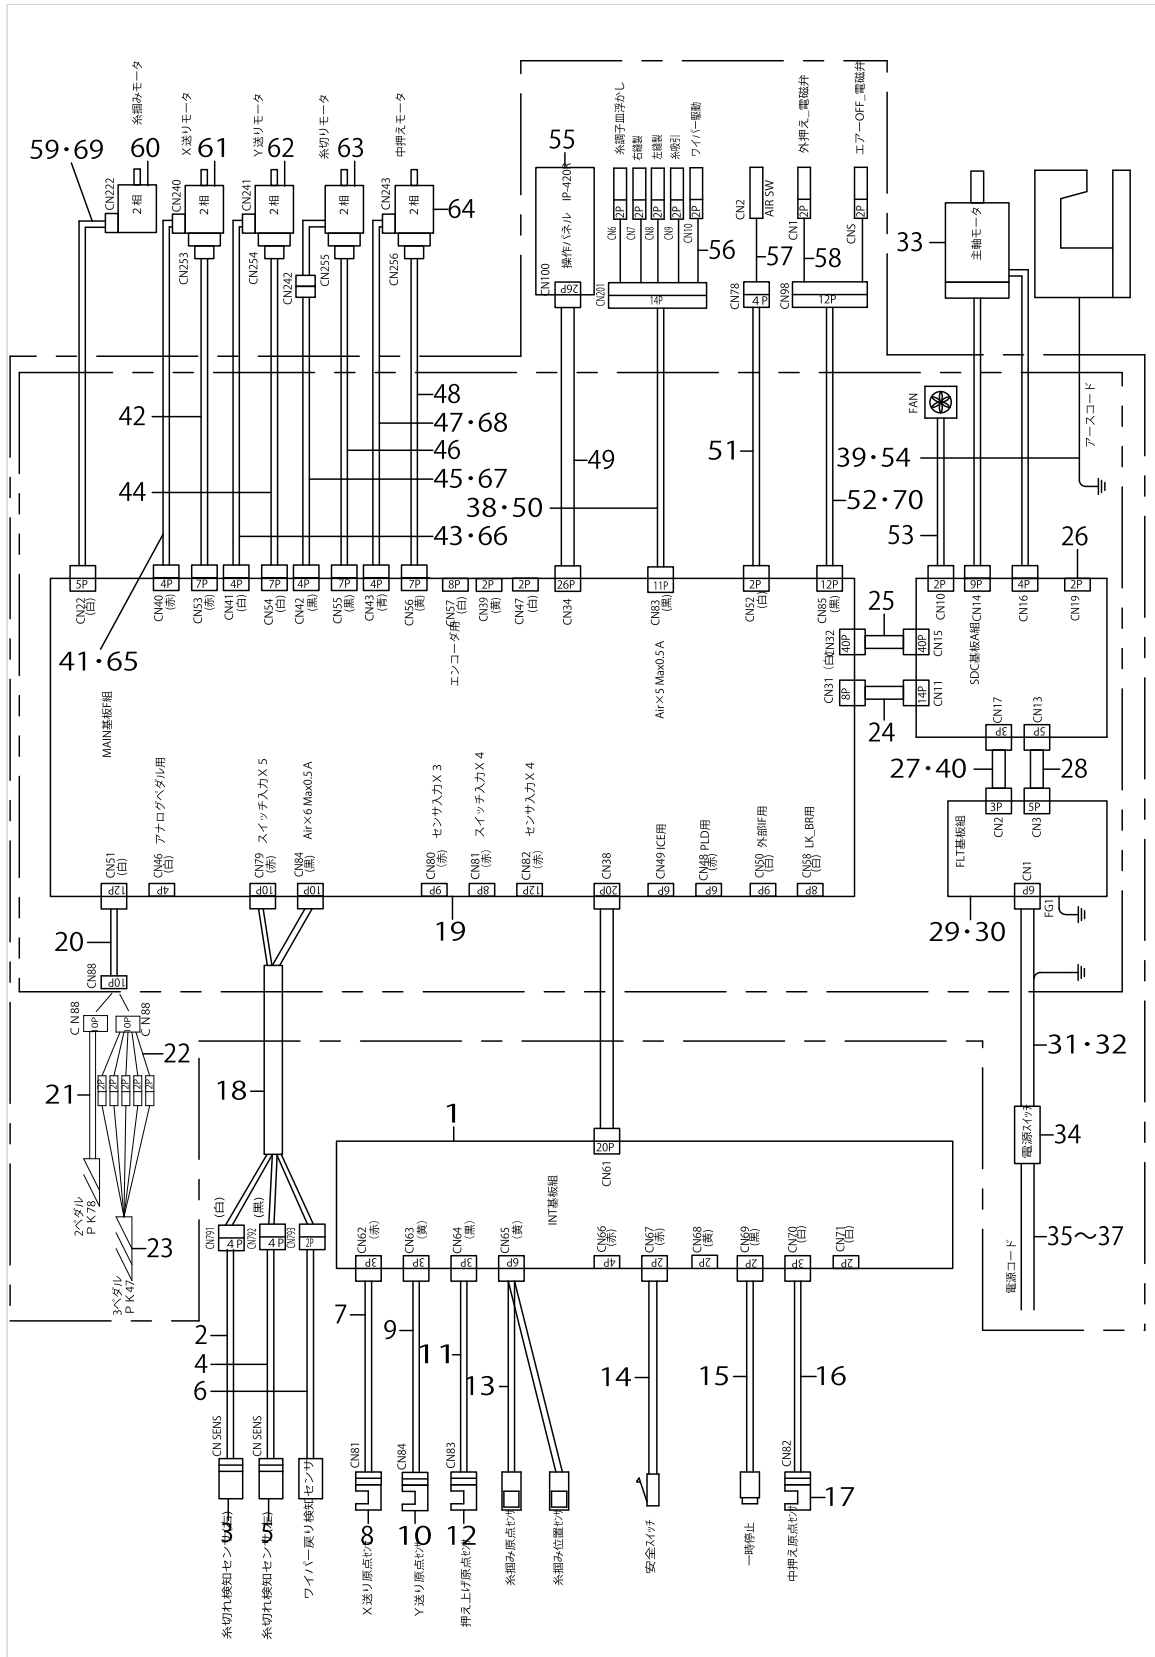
糸掴みモータ
X送りモータ
Y送りモータ
糸切りモータ
中押えモータ
59・69
60
61
62
63
64
CN222
2相
CN240
2相
CN241
2相
2相
CN243
2相
CN253
CN254
CN242
CN255
CN256
55
操作パネル IP-420
CN100
26P
糸調子皿浮かし
右鑢製
左鑢製
糸吸引
ワイパー駆動
2P
2P
2P
2P
2P
CN6
CN7
CN8
CN9
CN10
56
CN201
14P
CN2
AIR SW
57
CN78
4P
外押え_電磁弁
エアーOFF_電磁弁
2P
2P
CN1
CN5
58
CN98
12P
33
主軸モータ
アースコード
FAN
42
44
48
47・68
46
45・67
43・66
41・65
49
38・50
51
39・54
52・70
53
26
5P
CN22 (白)
4P
CN40 (赤)
7P
CN53 (赤)
4P
CN41 (白)
7P
CN54 (白)
4P
CN42 (黒)
7P
CN55 (黒)
4P
CN43 (青)
7P
CN56 (黄)
8P
CN57 エンコーダ用
2P
CN39 (黄)
2P
CN47 (白)
26P
CN34
11P
CN83 (黒)
Air×5 Max0.5 A
2P
CN52 (白)
12P
CN85 (黒)
2P
CN10
9P
CN14
4P
CN16
2P
CN19
SDC基板A組
25
CN32 (白)
40P
40P
CN15
CN31
8P
14P
CN11
24
CN17
3P
CN13
5P
27・40
28
3P
CN2
5P
CN3
FLT基板組
CN1
6P
FG1
29・30
MAIN基板F組
CN51 (白)
12P
アナログペダル用
CN46 (白)
4P
スイッチ入力X 5
CN79 (赤)
10P
Air×6 Max0.5 A
CN84 (黒)
10P
センサ入力X 3
CN80 (赤)
9P
スイッチ入力X 4
CN81 (赤)
8P
センサ入力X 4
CN82 (赤)
12P
CN38
20P
CN49 ICE用
6P
CN48 (赤) PLD用
6P
CN50 (白) 外部IF用
9P
CN58 LK_BR用
8P
19
20
CN88
10P
C N88
0P
0P
C N88
22
21
2P
2P
2P
2P
2P
2ペダル P K78
3ペダル P K47
23
18
1
20P
CN61
INT基板組
31・32
34
電源スイッチ
35〜37
電源コード
(白)
CN791
4P
(黒)
CN792
4P
CN793
2P
2
4
6
CN SENS
CN SENS
糸切れ検知センサ
3
糸切れ検知センサ
5
ワイパー戻り検知センサ
CN62 (赤)
3P
CN63 (黄)
3P
CN64 (黒)
3P
CN65 (黄)
6P
CN66 (赤)
4P
CN67 (赤)
2P
CN68 (黄)
2P
CN69 (黒)
2P
CN70 (白)
3P
CN71 (白)
2P
7
9
11
13
14
15
16
CN81
CN84
CN83
CN82
8
10
12
17
X送り原点センサ
Y送り原点センサ
押え上げ原点センサ
糸掴み原点センサ
糸掴み位置センサ
安全スイッチ
一時停止
中押え原点センサ